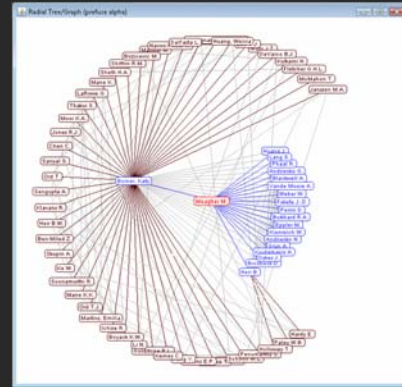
Radial Tree/Graph (prefuse alpha)

Sarfatti L.
Huang, Weina
Pierce J.
Bernhard M.
Stolte K.M.
Shalt R.A.
Marie K.
Lafrowe D.
Thakur S.
Moss K.A.
Jones R.J.
Chen C.
Sansal S.
Ord T.
Sengupta A.
Klevans R.
Hao B.M.
Ben-Miled Z.
Skupin A.
Ou M.
Soonamurthi R.
Maine K.K.
Ord T.J.
Mattins, Emilia
Schlee R.
Boyack K.W.
Li R.
Furnas G.
Yang J.
Kim E.P.
Sinmons M.
Fernandez M.
Berlanco R.J.
Dabbish L.
Pletcher C.M.L.
McMahon T.
Janssen W.A.
Börner, Katy
Meagher M.
Koenig L.
Lang S.
Weber M.
Andersen G.
Shoeboeck D.
Jaeger G.
Fabelle J.D.
Ramer D.
Burkhard R.A.
Eppler M.
Hiemstra M.
Andrader M.
Sreh A.
Veldhuijzen A.
Ekard J.
Scott D.C.
Kerr B.
Handy E.
Farley M.B.
Holzinger T.
Fischer M.